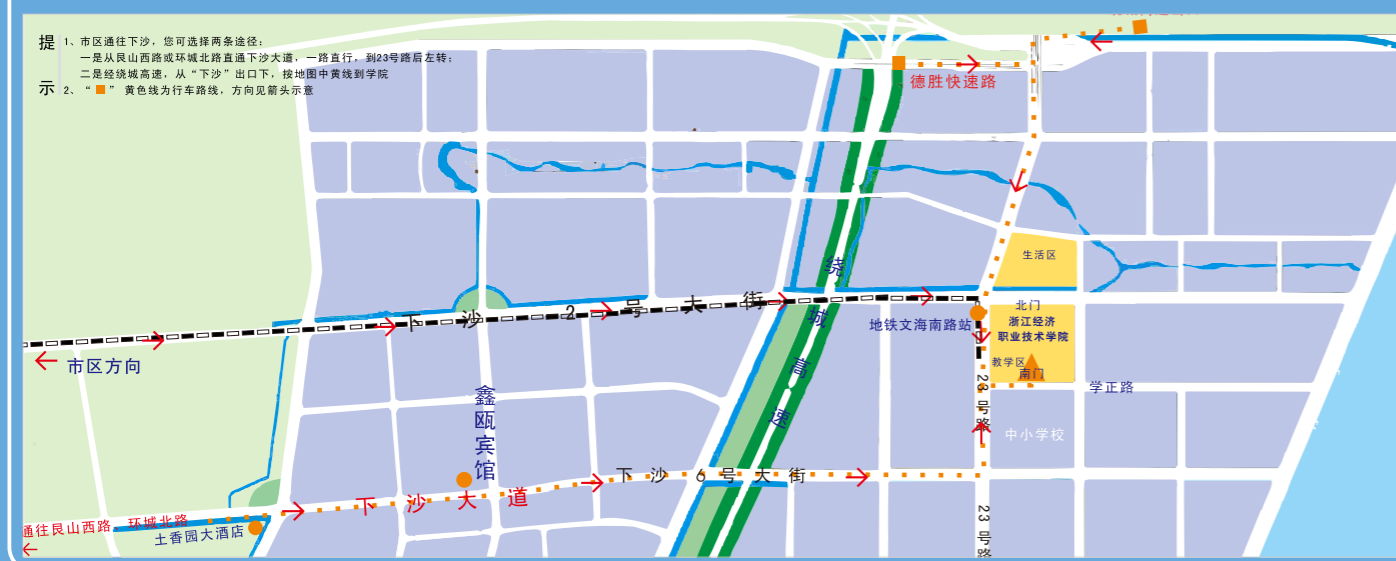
提示

1、市区通往下沙，您可选择两条途径：
一是从艮山西路或环城北路直通下沙大道，一路直行，到23号路后左转；
二是经绕城高速，从“下沙”出口下，按地图中黄线到学院
2、“■”黄色线为行车路线，方向见箭头示意

德胜快速路

生活区

北门

浙江经济职业技术学院

地铁文海南路站

教学区

南门

学正路

下沙2号大街

绕城高速

市区方向

鑫瓯宾馆

23号路

中小学校

下沙6号大街

下沙大道

通往艮山西路、环城北路

土香园大酒店

23号路